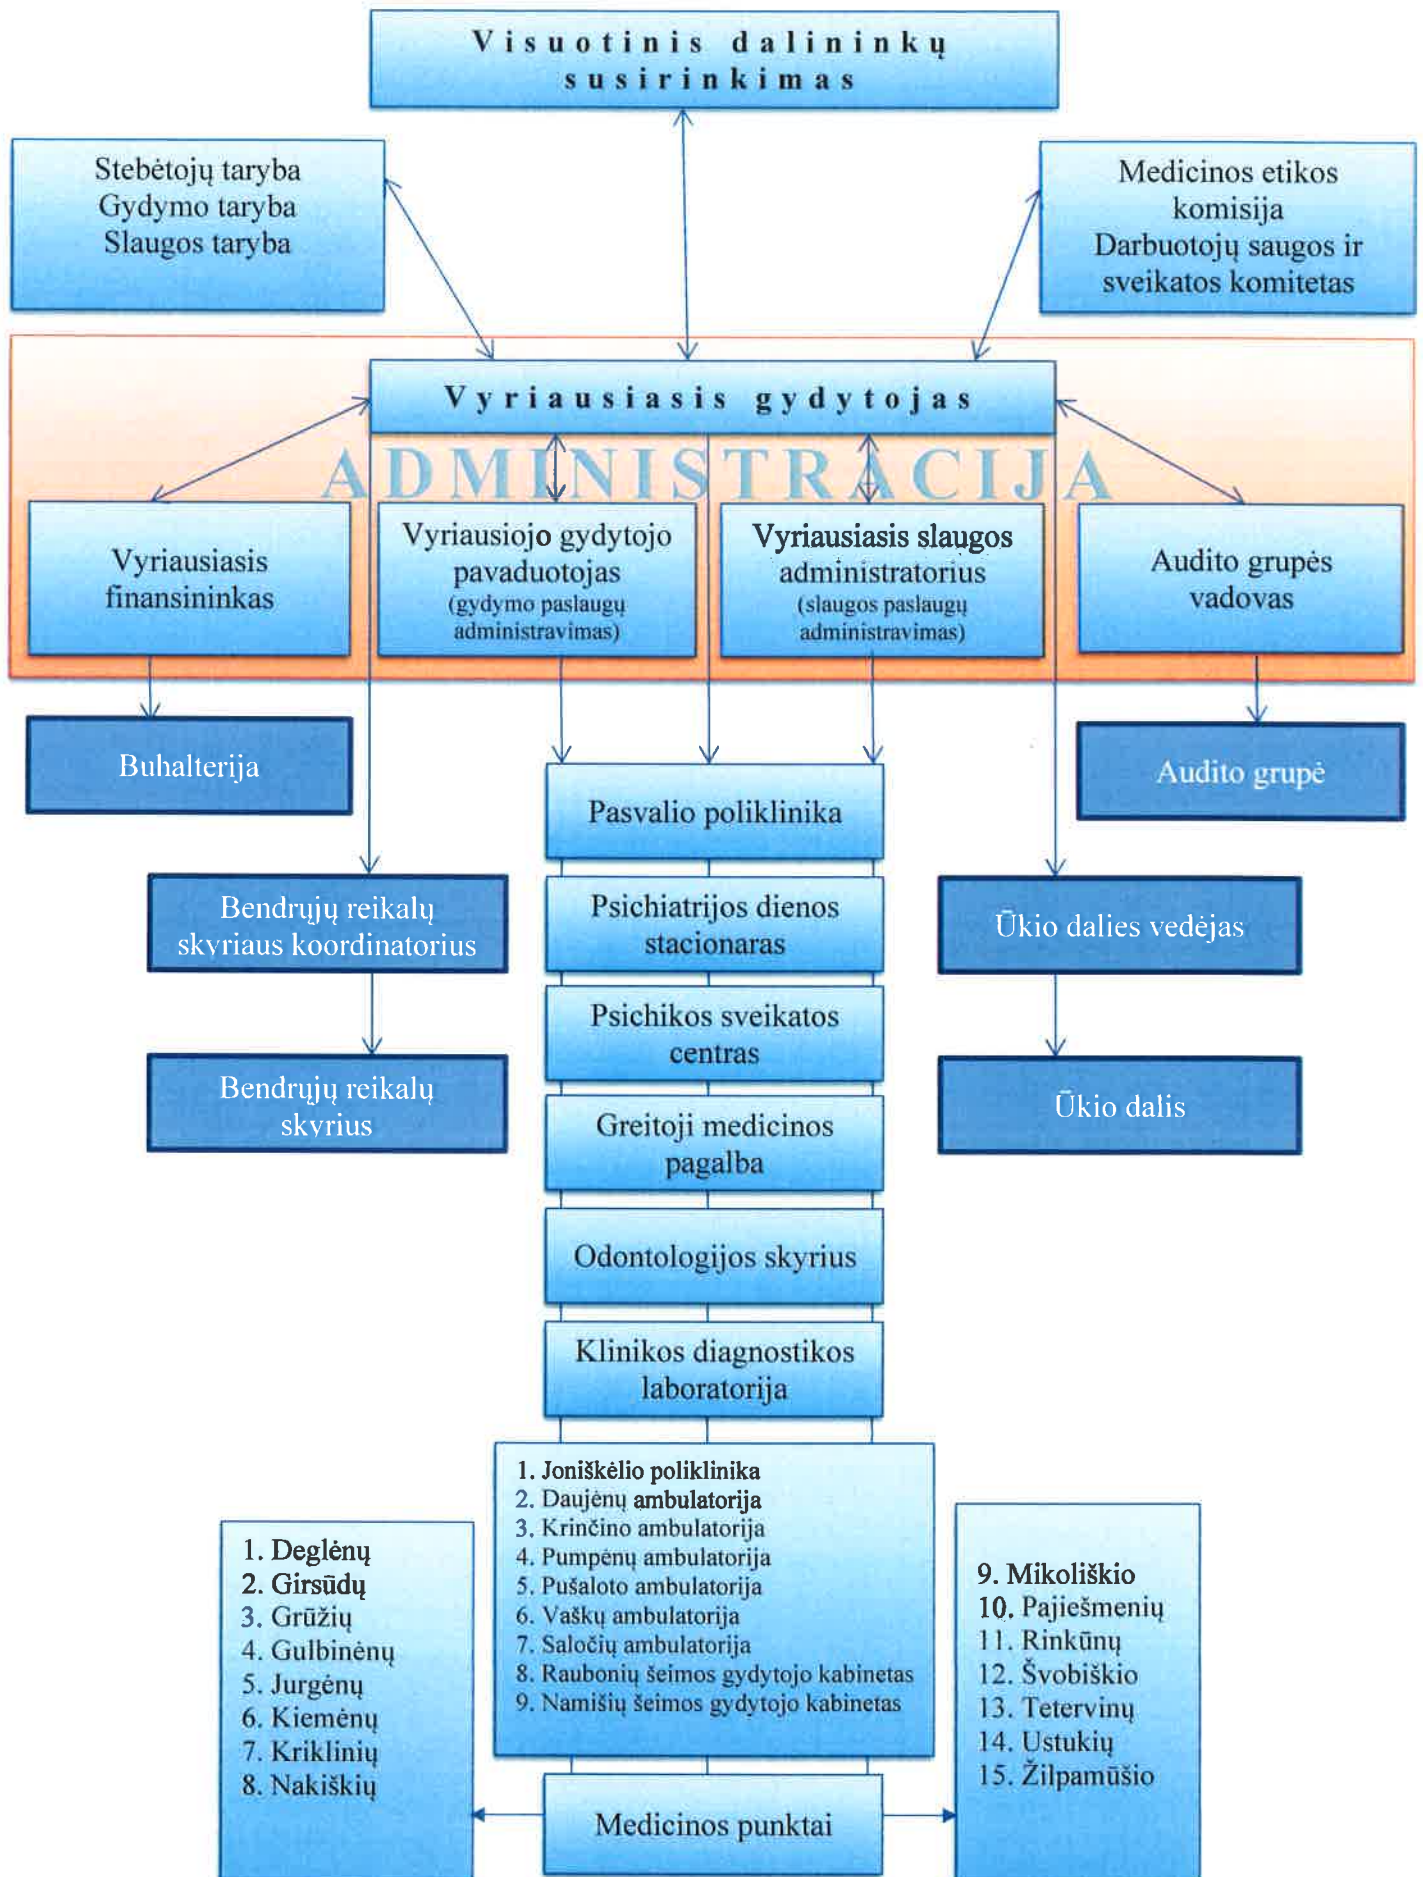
Visuotinis dalininkų susirinkimas

Stebėtojų taryba
Gydymo taryba
Slaugos taryba

Medicinos etikos komisija
Darbuotojų saugos ir sveikatos komitetas

Vyriausiasis gydytojas

ADMINISTRACIJA

Vyriausiasis finansininkas

Vyriausiojo gydytojo pavaduotojas (gydymo paslaugų administravimas)

Vyriausiasis slaugos administratorius (slaugos paslaugų administravimas)

Audito grupės vadovas

Buhalterija

Audito grupė

Pasvalio poliklinika

Bendrųjų reikalų skyriaus koordinatorius

Psichiatrijos dienos stacionaras

Ūkio dalies vedėjas

Psichikos sveikatos centras

Bendrųjų reikalų skyrius

Greitoji medicinos pagalba

Ūkio dalis

Odontologijos skyrius

Klinikos diagnostikos laboratorija

1. Joniškėlio poliklinika
2. Daujėnų ambulatorija
3. Krinčino ambulatorija
4. Pumpėnų ambulatorija
5. Pušaloto ambulatorija
6. Vaškų ambulatorija
7. Saločių ambulatorija
8. Raubonių šeimos gydytojo kabinetas
9. Namišių šeimos gydytojo kabinetas

1. Deglėnų
2. Girsūdų
3. Grūžių
4. Gulbinėnų
5. Jurgėnų
6. Kiemėnų
7. Kriklinių
8. Nakiškių

9. Mikoliškio
10. Pajiešmenių
11. Rinkūnų
12. Švobiškio
13. Tetervinų
14. Ustukių
15. Žilpamūšio

Medicinos punktai